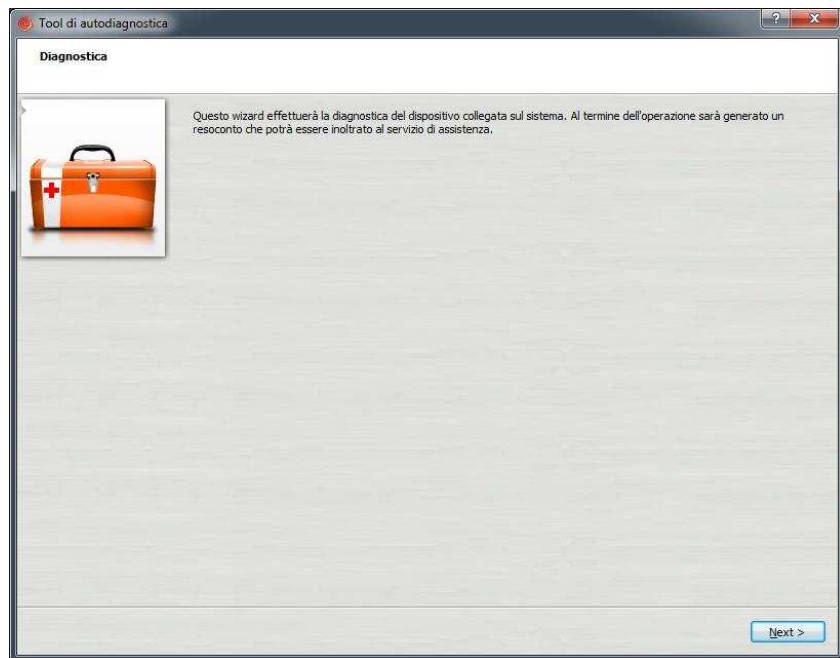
Tool di autodiagnostica

?

X

Diagnostica

Questo wizard effettuerà la diagnostica del dispositivo collegata sul sistema. Al termine dell'operazione sarà generato un resoconto che potrà essere inoltrato al servizio di assistenza.

Next >